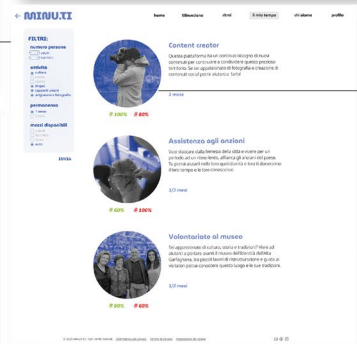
← MINU.TI

home   tibuscione   chi mi   il mio tempo   chi siamo   profilo

FILTRI:
numero persone
1 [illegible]
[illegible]

attività
cultura
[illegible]
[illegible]
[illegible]
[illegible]
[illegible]

permanenza
1 mese
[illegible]

mezzi disponibili
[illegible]
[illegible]
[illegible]
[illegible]

filtra

Content creator
Questa piattaforma ha un continuo bisogno di nuovi contenuti per continuare a condividere questo prezioso territorio. Se sei appassionato di fotografia e creazione di contenuti sei al posto giusto! Sara!

1 mese

100%   60%

Assistenza agli anziani
Vuoi staccare dalla frenesia della città e vivere per un periodo ad un ritmo lento, affianca gli anziani del paese. Tu potrai avvicinarti molto loro quotidianità e loro ti doneranno il loro tempo e le loro conoscenze.

1/2 mesi

60%   100%

Volontariato al museo
Sei appassionato di cultura, storia e tradizioni? Allora ad aiutare in qualche museo è il museo dell'identità di Garfagnana, sia piccoli borghi di montagna come e qualche visitatore potrai conoscere questo luogo e le sue tradizioni.

1/2 mesi

90%   60%

© 2024 MINU.TI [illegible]   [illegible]   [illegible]   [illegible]